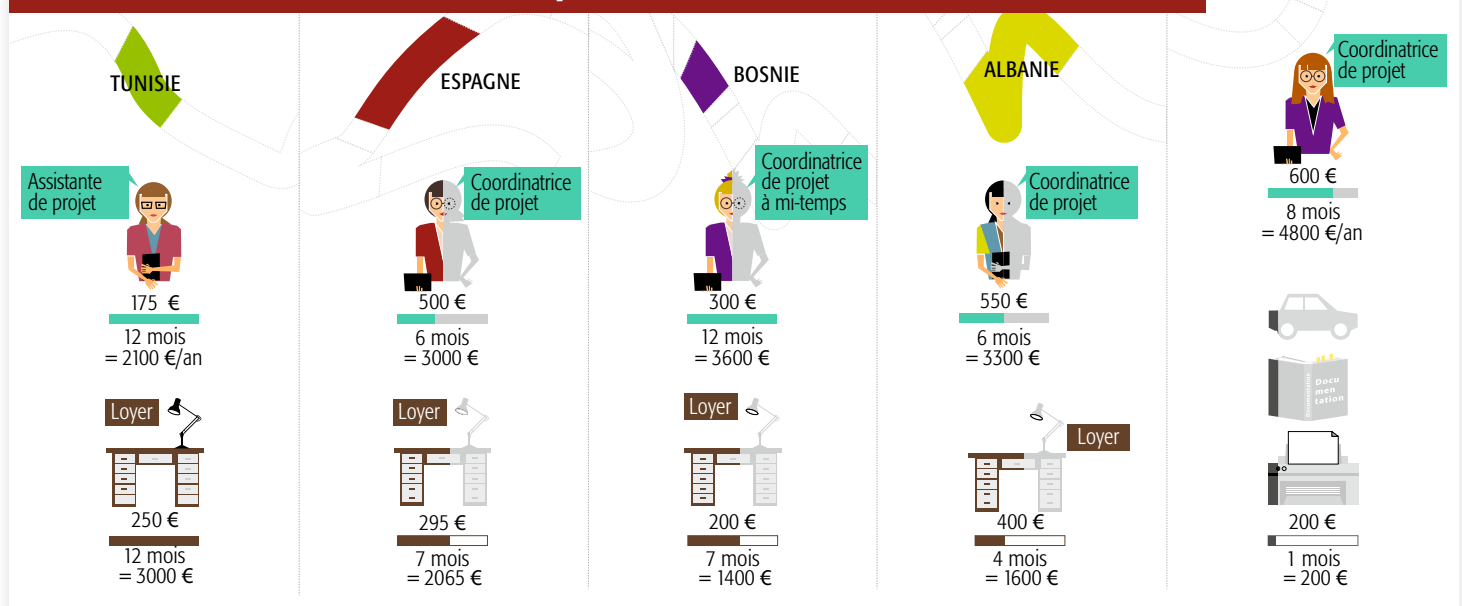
TUNISIE

Assistante de projet

175 €

12 mois
= 2100 €/an

Loyer

250 €

12 mois
= 3000 €

ESPAGNE

Coordinatrice de projet

500 €

6 mois
= 3000 €

Loyer

295 €

7 mois
= 2065 €

BOSNIE

Coordinatrice de projet à mi-temps

300 €

12 mois
= 3600 €

Loyer

200 €

7 mois
= 1400 €

ALBANIE

Coordinatrice de projet

550 €

6 mois
= 3300 €

Loyer

400 €

4 mois
= 1600 €

Coordinatrice de projet

600 €

8 mois
= 4800 €/an

Documentation

Docu men tation

200 €

1 mois
= 200 €